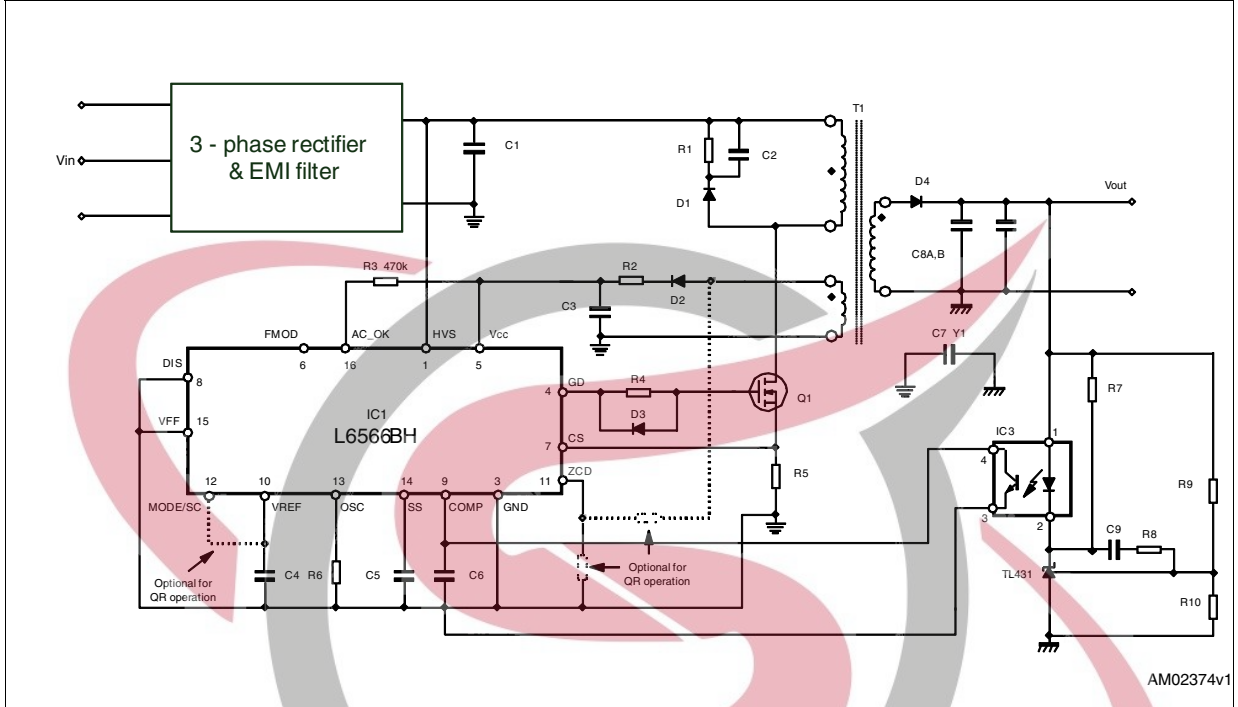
Vin

3 - phase rectifier & EMI filter

C1

R1

C2

D1

T1

D4

Vout

C8A,B

R3 470k

R2

D2

C3

C7 Y1

FMOD

AC_OK

HVS

Vcc

6

16

1

5

DIS

8

VFF

15

IC1

L6566BH

4 GD

R4

D3

Q1

7 CS

R5

ZCD

11

12

10

13

14

9

3

MODE/SC

VREF

OSC

SS

COMP

GND

Optional for QR operation

C4

R6

C5

C6

Optional for QR operation

IC3

4

1

3

2

R7

R9

C9

R8

TL431

R10

AM02374v1